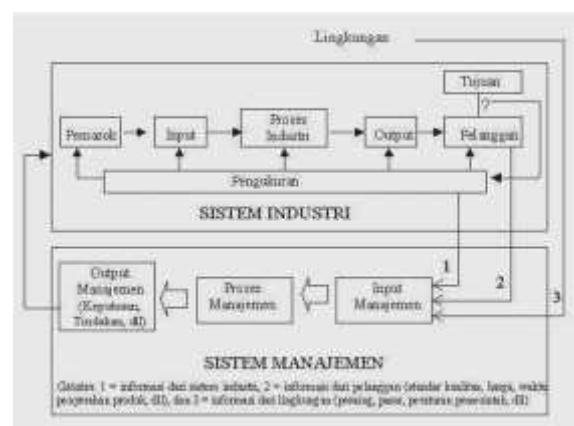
Lingkungan

Tujuan

?

Pemasok

Input

Proses Industri

Output

Pelanggan

Pengukuran

SISTEM INDUSTRI

1

2

3

Output Manajemen (Keputusan, Tindakan, dll)

Proses Manajemen

Input Manajemen

SISTEM MANAJEMEN

Catatan: 1 = informasi dari sistem industri, 2 = informasi dari pelanggan (standar kualitas, harga, waktu pengiriman produk, dll), dan 3 = informasi dari lingkungan (pesaing, pasar, peraturan pemerintah, dll)